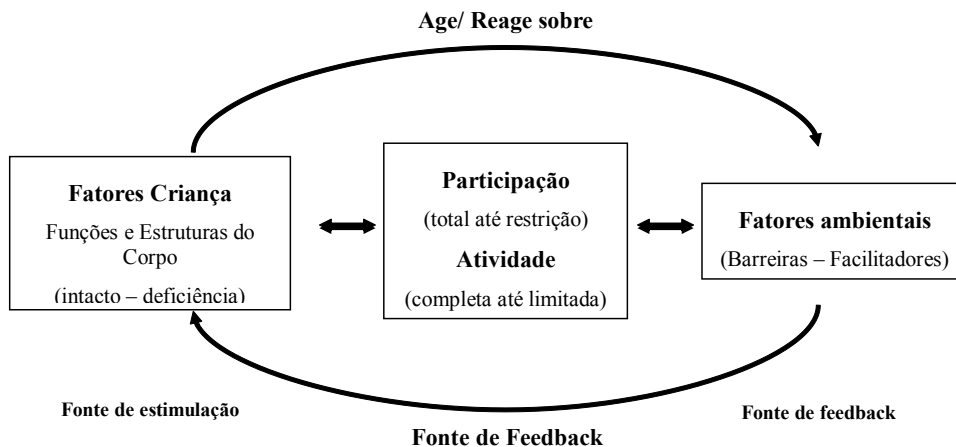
Age/ Reage sobre

Fatores Criança
Funções e Estruturas do Corpo
(intacto – deficiência)

Participação
(total até restrição)
Atividade
(completa até limitada)

Fatores ambientais
(Barreiras – Facilitadores)

Fonte de estimulação

Fonte de feedback

Fonte de Feedback